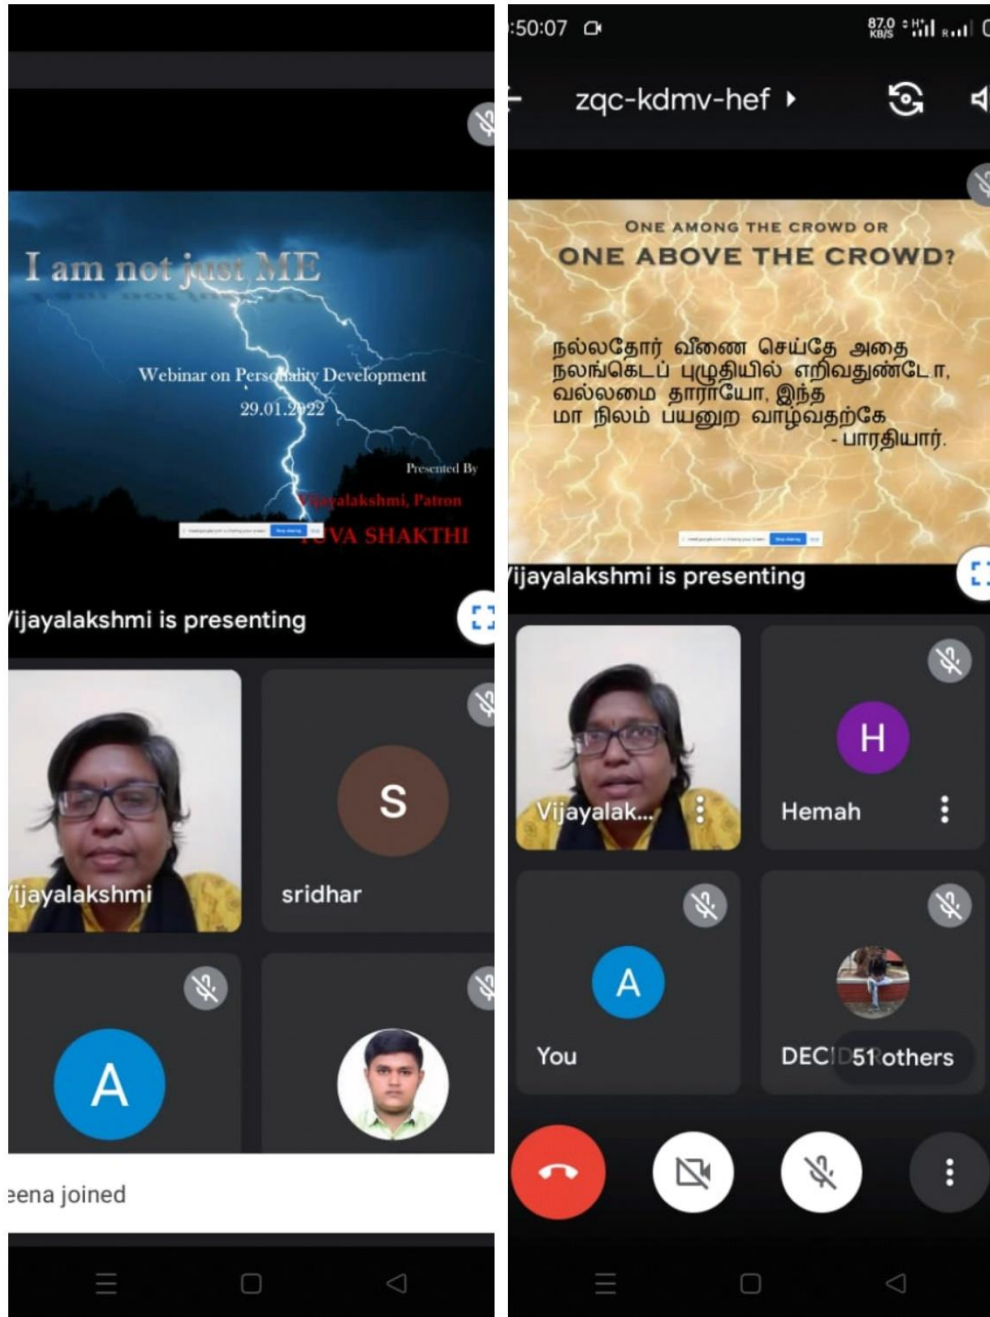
I am not just ME

Webinar on Personality Development
29.01.2022

Presented By
Vijayalakshmi, Patron
YUVA SHAKTHI

ijayalakshmi is presenting

ijayalakshmi

S
sridhar

A

eena joined

:50:07

87.0 KB/S

zqc-kdmv-hef

ONE AMONG THE CROWD OR
ONE ABOVE THE CROWD?

நல்லதோர் வீணை செய்தே அதை
நலங்கெடப் புழுதியில் எறிவதுண்டோ,
வல்லமை தாராயோ, இந்த
மா நிலம் பயனுற வாழ்வதற்கே
- பாரதியார்.

ijayalakshmi is presenting

Vijayalak...

H
Hemah

A
You

DEC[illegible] 51 others